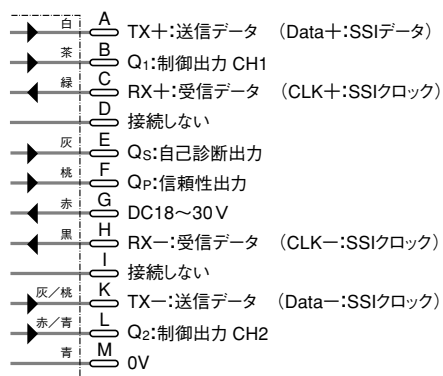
白 A TX＋:送信データ　(Data＋:SSIデータ)
茶 B Q1:制御出力 CH1
緑 C RX＋:受信データ　(CLK＋:SSIクロック)
D 接続しない
灰 E Qs:自己診断出力
桃 F QP:信頼性出力
赤 G DC18～30 V
黒 H RX－:受信データ　(CLK－:SSIクロック)
I 接続しない
灰／桃 K TX－:送信データ　(Data－:SSIクロック)
赤／青 L Q2:制御出力 CH2
青 M 0V